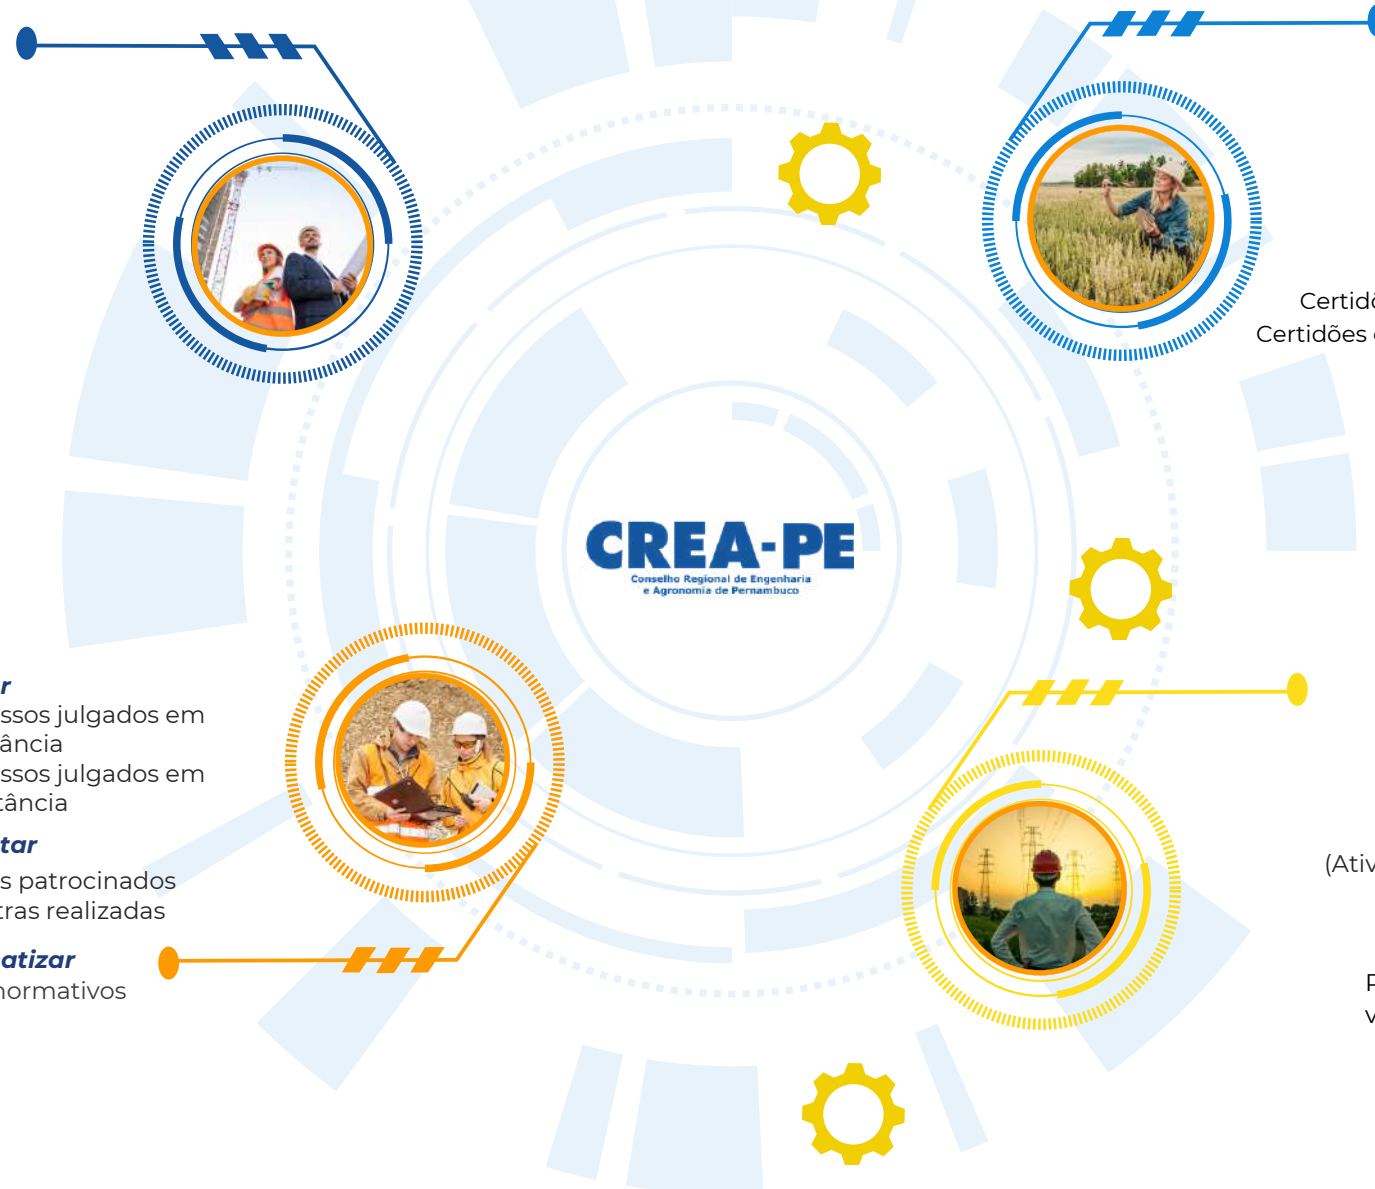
Certid
Certidões

CREA-PE
Conselho Regional de Engenharia e Agronomia de Pernambuco

r
ssos julgados em
ância
ssos julgados em
tância

tar
s patrocinados
tras realizadas

atizar
normativos

(Ativ

P
v